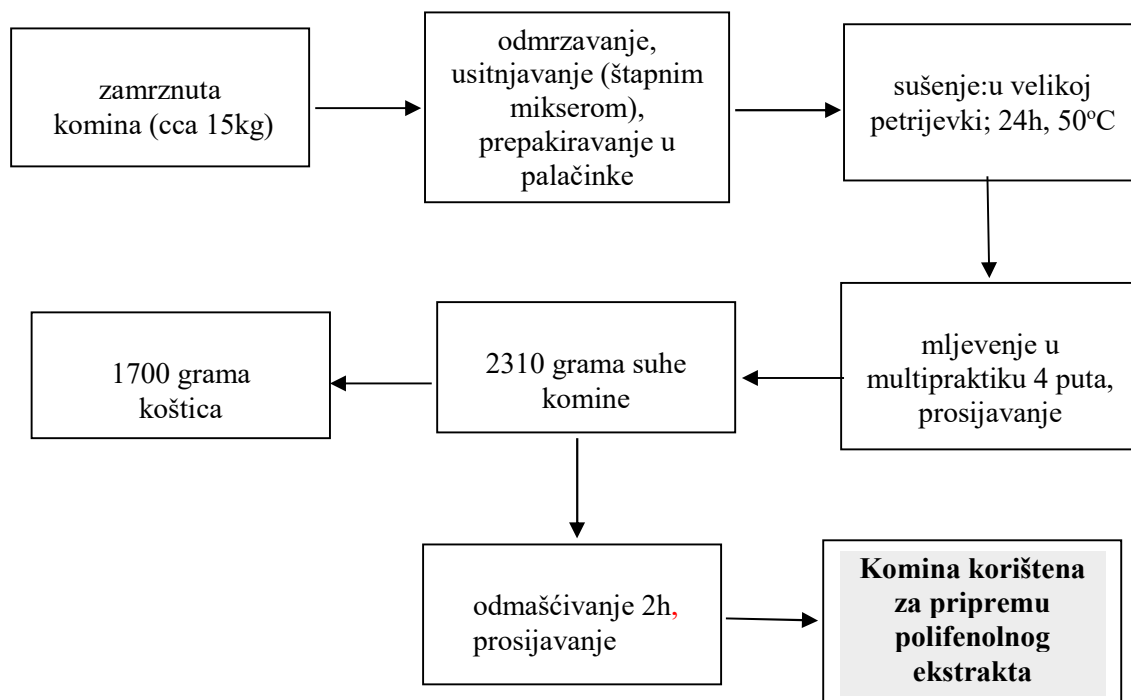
zamrznuta komina (cca 15kg)

odmrzavanje, usitnjavanje (štapnim mikserom), prepakiravanje u palačinke

sušenje:u velikoj petrijevki; 24h, 50$^{o}$C

mljevenje u multipraktiku 4 puta, prosijavanje

2310 grama suhe komine

1700 grama koštica

odmašćivanje 2h, prosijavanje

**Komina korištena za pripremu polifenolnog ekstrakta**